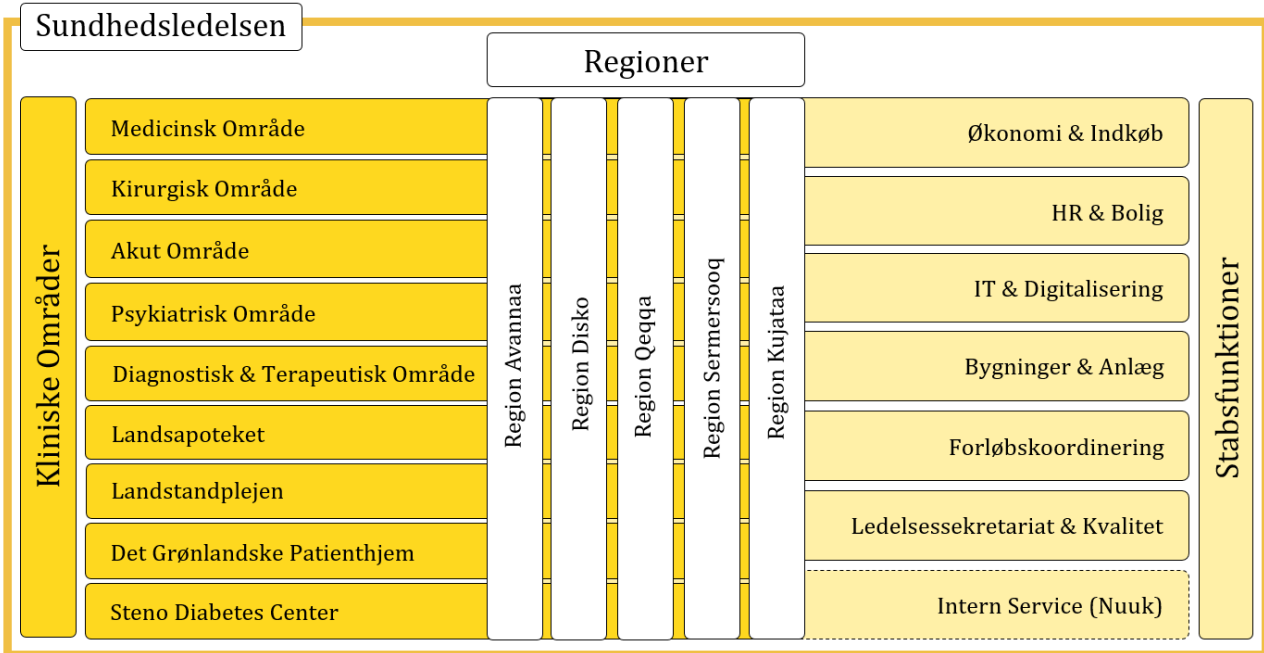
Sundhedsledelsen

Regioner

Kliniske Områder

Medicinsk Område

Kirurgisk Område

Akut Område

Psykiatrisk Område

Diagnostisk & Terapeutisk Område

Landsapoteket

Landstandplejen

Det Grønlandske Patienthjem

Steno Diabetes Center

Region Avannaa

Region Disko

Region Qeqqa

Region Sermersooq

Region Kujataa

Økonomi & Indkøb

HR & Bolig

IT & Digitalisering

Bygninger & Anlæg

Forløbskoordinering

Ledelsessekretariat & Kvalitet

Intern Service (Nuuk)

Stabsfunktioner